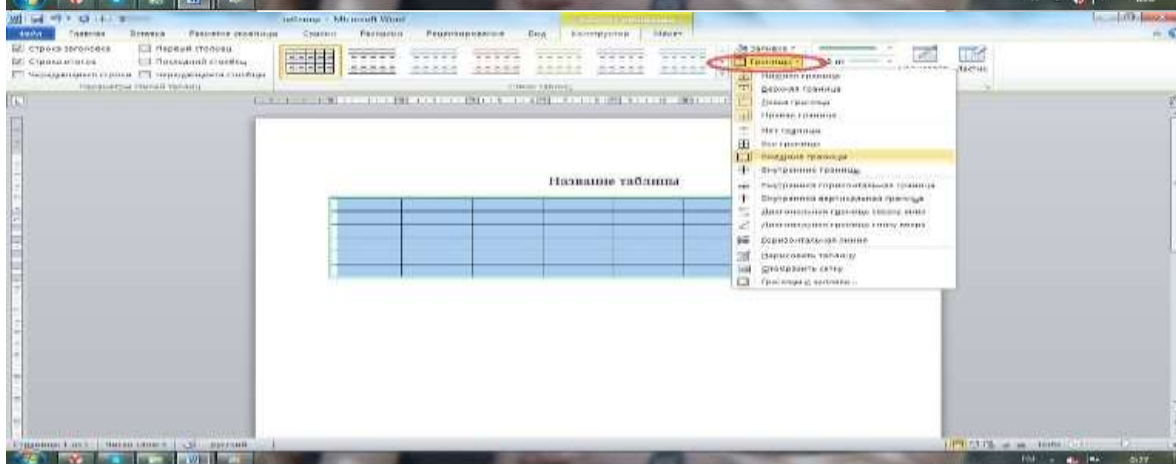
Таблица - Microsoft Word

Файл Главная Вставка Разметка страницы Ссылки Рассылки Рецензирование Вид Конструктор Макет

Строка заголовка Первый столбец
Строка итогов Последний столбец
Чередующиеся строки Чередующиеся столбцы
Параметры стилей таблиц

Стили таблиц

Заливка
Границы

Нижняя граница
Верхняя граница
Левая граница
Правая граница
Нет границы
Все границы
Внешние границы
Внутренние границы
Внутренняя горизонтальная граница
Внутренняя вертикальная граница
Диагональная граница сверху вниз
Диагональная граница снизу вверх
Горизонтальная линия
Нарисовать таблицу
Отобразить сетку
Границы и заливка...

Название таблица

Страница: 1 из 1 Число слов: 3 русский